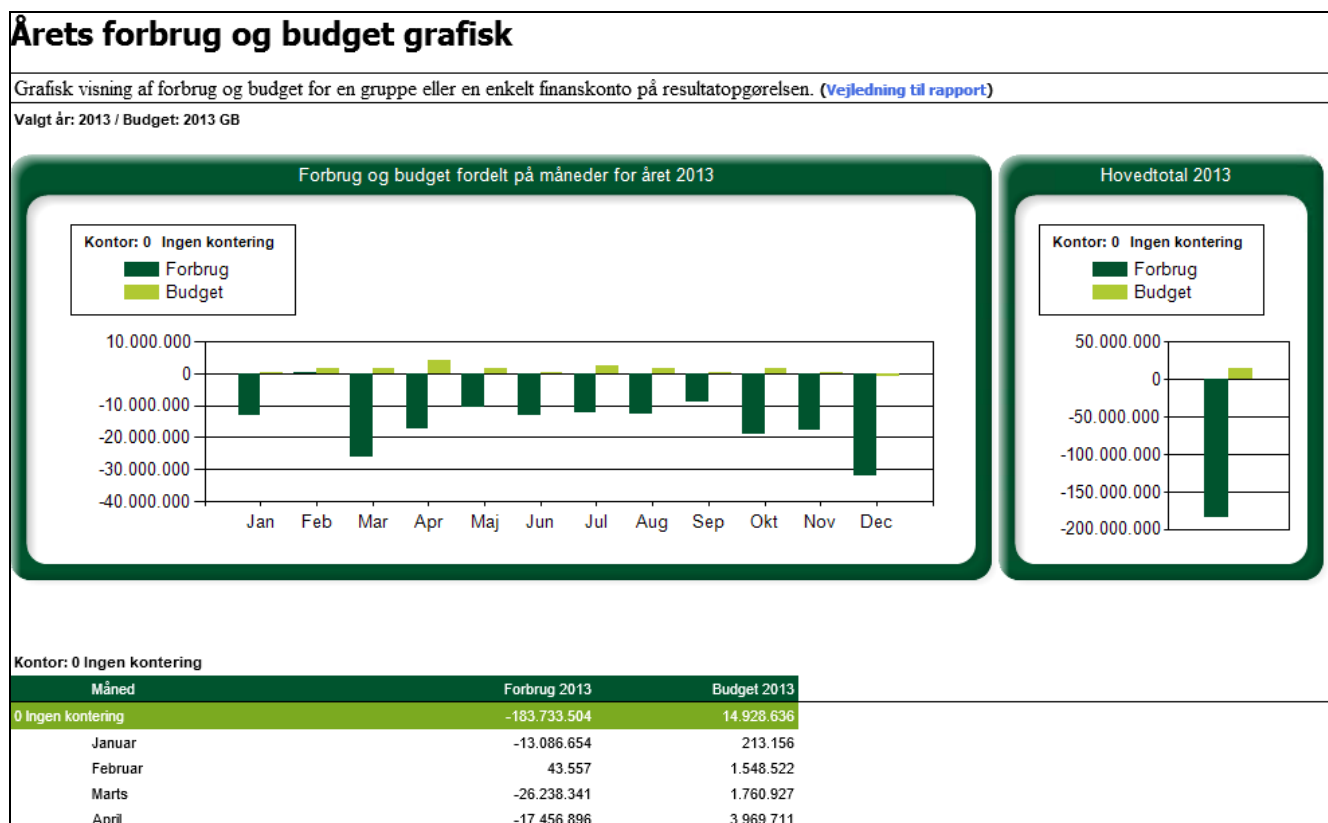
# Årets forbrug og budget grafisk

Grafisk visning af forbrug og budget for en gruppe eller en enkelt finanskonto på resultatopgørelsen. (Vejledning til rapport)

Valgt år: 2013 / Budget: 2013 GB

Forbrug og budget fordelt på måneder for året 2013

Kontor: 0 Ingen kontering
Forbrug
Budget

10.000.000
0
-10.000.000
-20.000.000
-30.000.000
-40.000.000

Jan Feb Mar Apr Maj Jun Jul Aug Sep Okt Nov Dec

Hovedtotal 2013

Kontor: 0 Ingen kontering
Forbrug
Budget

50.000.000
0
-50.000.000
-100.000.000
-150.000.000
-200.000.000

Kontor: 0 Ingen kontering

| Måned | Forbrug 2013 | Budget 2013 |
|---|---|---|
| 0 Ingen kontering | -183.733.504 | 14.928.636 |
| Januar | -13.086.654 | 213.156 |
| Februar | 43.557 | 1.548.522 |
| Marts | -26.238.341 | 1.760.927 |
| April | -17.456.896 | 3.969.711 |